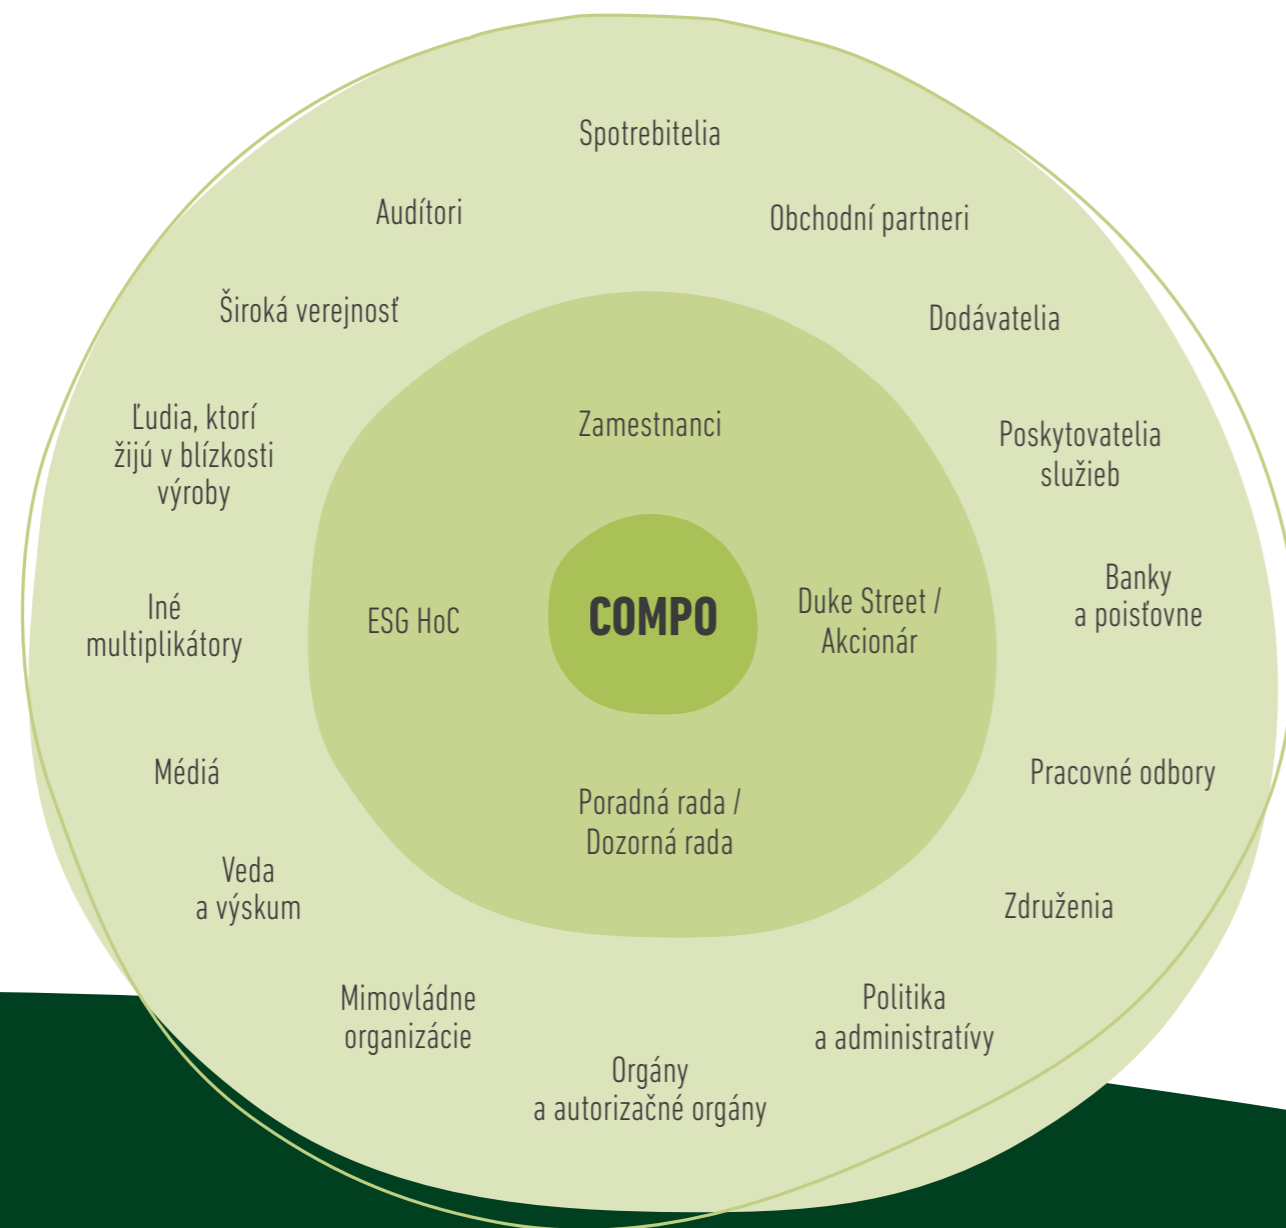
Spotrebitelia

Audítori

Obchodní partneri

Široká verejnosť

Dodávatelia

Ľudia, ktorí žijú v blízkosti výroby

Zamestnanci

Poskytovatelia služieb

Iné multiplikátory

ESG HoC

COMPO

Duke Street / Akcionár

Banky a poisťovne

Médiá

Pracovné odbory

Poradná rada / Dozorná rada

Veda a výskum

Združenia

Mimovládne organizácie

Politika a administratívy

Orgány a autorizačné orgány